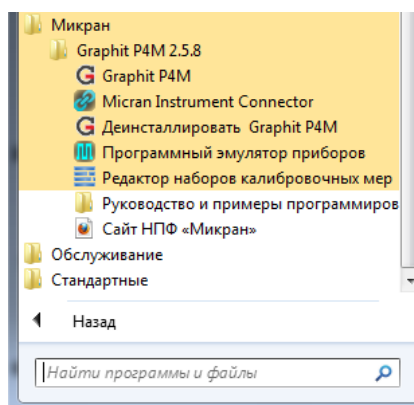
Микран
Graphit P4M 2.5.8
Graphit P4M
Micran Instrument Connector
Деинсталлировать Graphit P4M
Программный эмулятор приборов
Редактор наборов калибровочных мер
Руководство и примеры программиров
Сайт НПФ «Микран»
Обслуживание
Стандартные
Назад
Найти программы и файлы